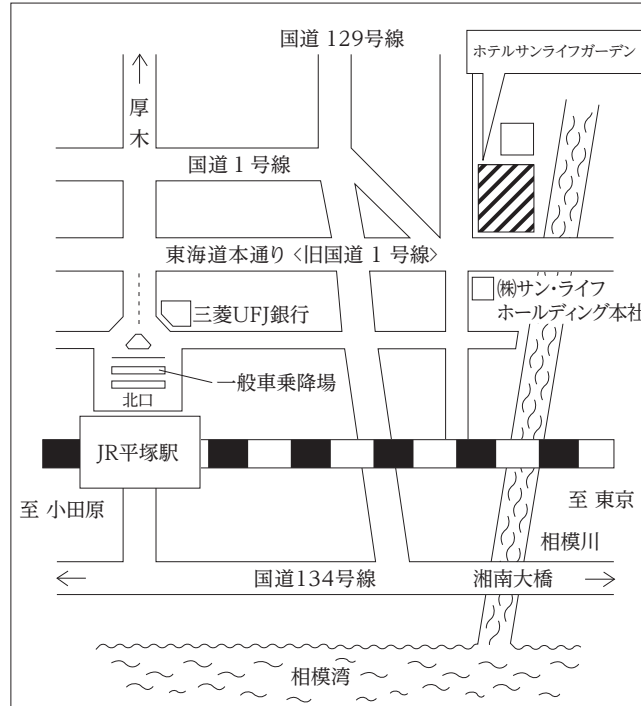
国道 129号線

ホテルサンライフガーデン

厚木

国道 1 号線

東海道本通り〈旧国道 1 号線〉

㈱サン・ライフ ホールディング本社

三菱UFJ銀行

一般車乗降場

北口

JR平塚駅

至 小田原

至 東京

相模川

国道134号線

湘南大橋

相模湾